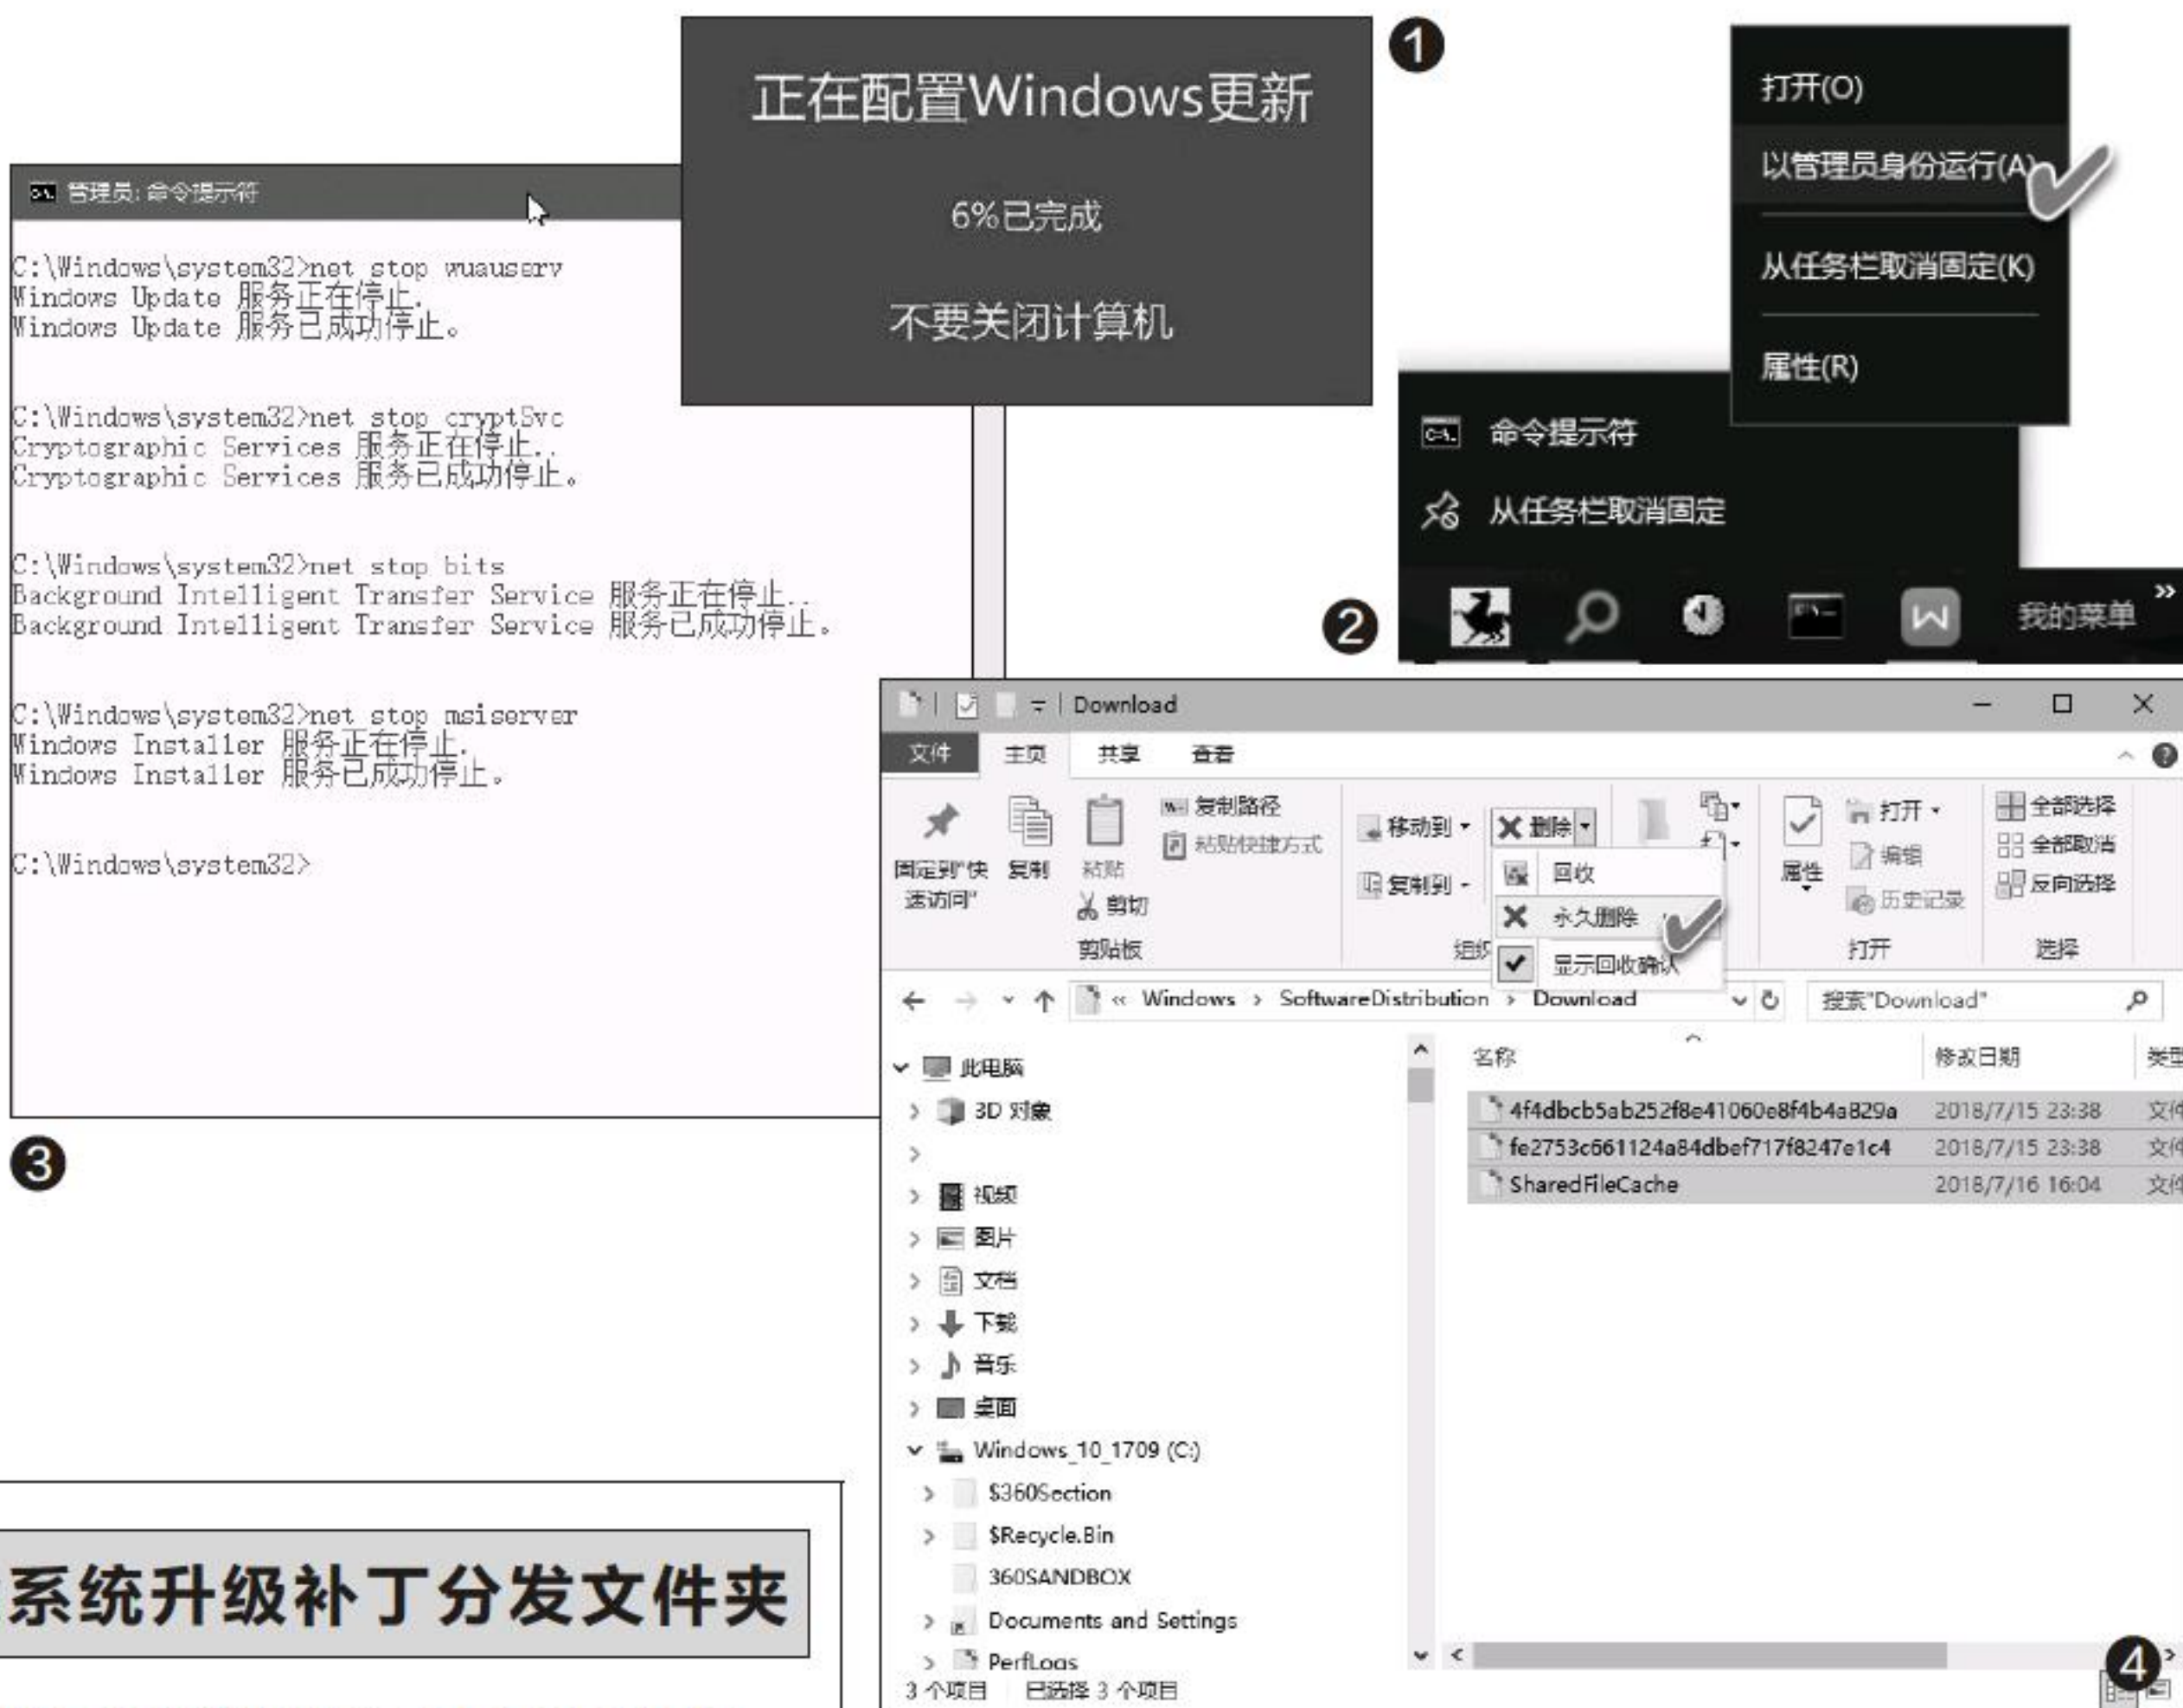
正在配置Windows更新

6%已完成

不要关闭计算机

❶

打开(O)

以管理员身份运行(A)

从任务栏取消固定(K)

属性(R)

命令提示符

从任务栏取消固定

我的菜单

❷

管理员: 命令提示符

C:\Windows\system32>net stop wuauserv
Windows Update 服务正在停止.
Windows Update 服务已成功停止。

C:\Windows\system32>net stop cryptSvc
Cryptographic Services 服务正在停止..
Cryptographic Services 服务已成功停止。

C:\Windows\system32>net stop bits
Background Intelligent Transfer Service 服务正在停止..
Background Intelligent Transfer Service 服务已成功停止。

C:\Windows\system32>net stop msiserver
Windows Installer 服务正在停止.
Windows Installer 服务已成功停止。

C:\Windows\system32>

❸

Download

文件 主页 共享 查看

固定到"快速访问" 复制 粘贴 复制路径 粘贴快捷方式 剪切 剪贴板

移动到 复制到 组织 删除 回收 永久删除 显示回收确认

属性 打开 编辑 历史记录 打开

全部选择 全部取消 反向选择 选择

« Windows › SoftwareDistribution › Download

搜索"Download"

此电脑
3D 对象
视频
图片
文档
下载
音乐
桌面
Windows_10_1709 (C:)
$360Section
$Recycle.Bin
360SANDBOX
Documents and Settings
PerfLogs

| 名称 | 修改日期 | 类型 |
|---|---|---|
| 4f4dbcb5ab252f8e41060e8f4b4a829a | 2018/7/15 23:38 | 文件 |
| fe2753c661124a84dbef717f8247e1c4 | 2018/7/15 23:38 | 文件 |
| SharedFileCache | 2018/7/16 16:04 | 文件 |

3 个项目 已选择 3 个项目

❹

系统升级补丁分发文件夹